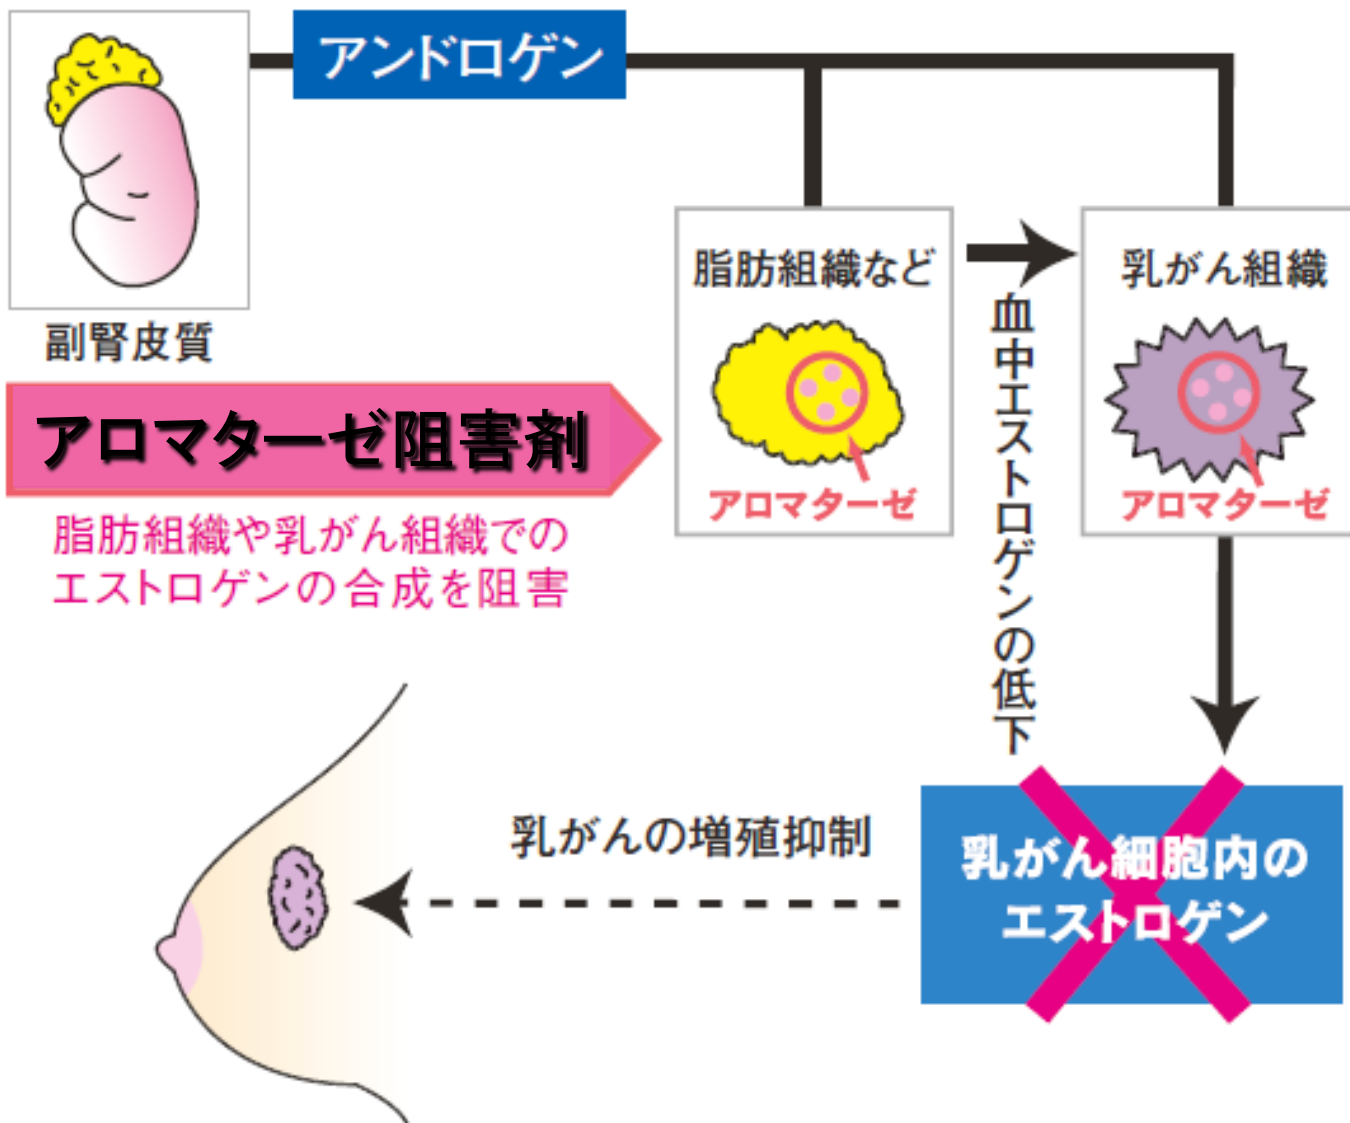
アンドロゲン

副腎皮質

脂肪組織など

アロマターゼ

乳がん組織

アロマターゼ

血中エストロゲンの低下

アロマターゼ阻害剤

脂肪組織や乳がん組織でのエストロゲンの合成を阻害

乳がんの増殖抑制

乳がん細胞内のエストロゲン